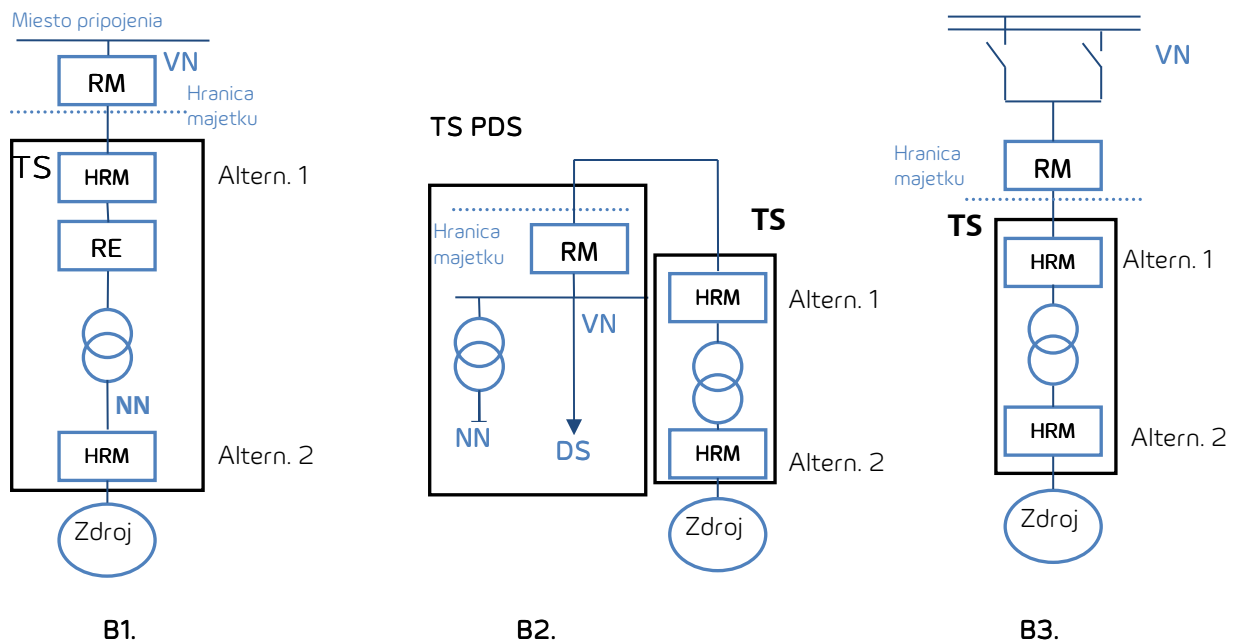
Miesto pripojenia

VN

RM

Hranica majetku

TS

HRM

Altern. 1

RE

NN

HRM

Altern. 2

Zdroj

B1.

TS PDS

Hranica majetku

RM

VN

NN

DS

TS

HRM

Altern. 1

HRM

Altern. 2

Zdroj

B2.

VN

Hranica majetku

RM

TS

HRM

Altern. 1

HRM

Altern. 2

Zdroj

B3.